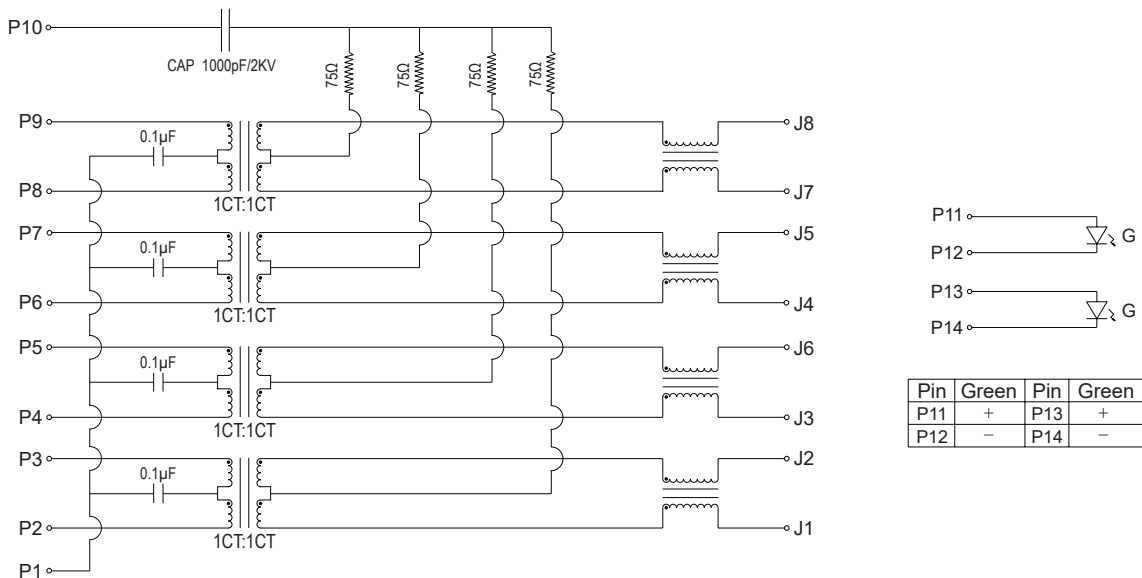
P10
CAP 1000pF/2KV
75Ω
75Ω
75Ω
75Ω
P9
0.1μF
J8
P8
1CT:1CT
J7
P7
0.1μF
J5
P6
1CT:1CT
J4
P5
0.1μF
J6
P4
1CT:1CT
J3
P3
0.1μF
J2
P2
1CT:1CT
J1
P1

P11
P12
G
P13
P14
G

| Pin | Green | Pin | Green |
|---|---|---|---|
| P11 | + | P13 | + |
| P12 | − | P14 | − |